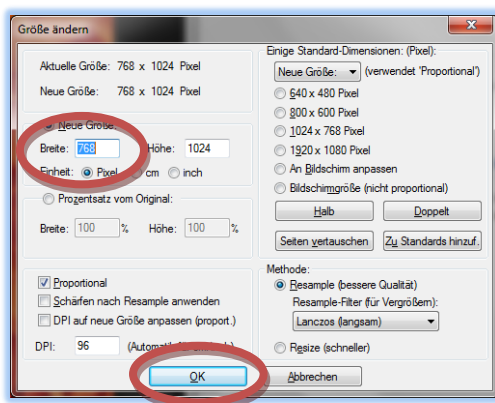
Größe ändern

Aktuelle Größe: 768 x 1024 Pixel

Neue Größe: 768 x 1024 Pixel

Neue Größe:

Breite: 768 Höhe: 1024

Einheit: Pixel cm inch

Prozentsatz vom Original:

Breite: 100 % Höhe: 100 %

Proportional

Schärfen nach Resample anwenden

DPI auf neue Größe anpassen (proport.)

DPI: 96 (Automati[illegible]

Einige Standard-Dimensionen: (Pixel):

Neue Größe: (verwendet 'Proportional')

640 x 480 Pixel

800 x 600 Pixel

1024 x 768 Pixel

1920 x 1080 Pixel

An Bildschirm anpassen

Bildschirmgröße (nicht proportional)

Halb

Doppelt

Seiten vertauschen

Zu Standards hinzuf.

Methode:

Resample (bessere Qualität)

Resample-Filter (für Vergrößern):

Lanczos (langsam)

Resize (schneller)

OK

Abbrechen